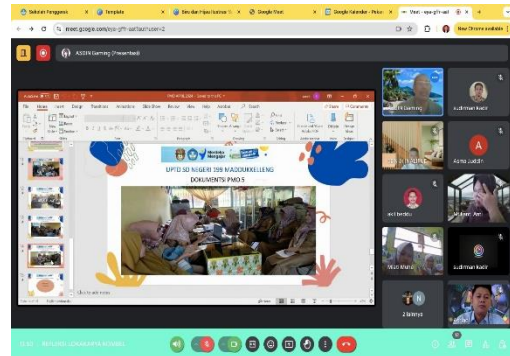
Sekolah Penggerak
Template
Bio dan Hijau Nurhan
Google Meet
Google Kalender - Pukul
Meet - epx-gffl-awl
meet.google.com/epx-gffl-awl?authuser=2
New Chrome available
ASDIN Gaming (Presentasi)
File
Home
Insert
Design
Transition
Animations
Slide Show
Review
View
Help
Acrobat
Merdeka Mengajar
UPTD SD NEGERI 299 MADOUKKELLENG
DOKUMENTS PMD 5
Click to add notes
ASDIN Gaming
sudirman Kadir
Asma Juddin
andi besttu
Milham Atel
Muzi Sheha
sudirman Kadir
2 lainnya
11.43 · BENGKEL LOKAKARYA NOVALIS